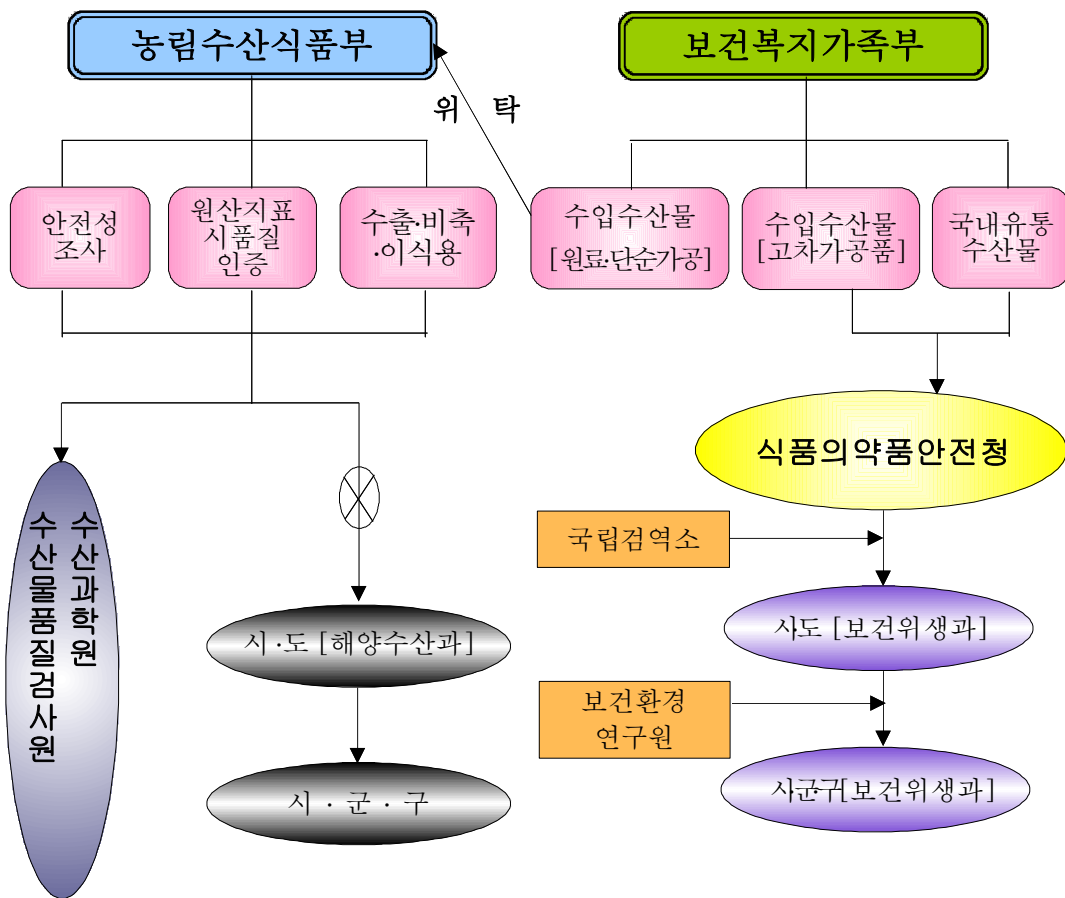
농림수산식품부

보건복지가족부

위 탁

안전성 조사

원산지표 시품질 인증

수출·비축 ·이식용

수입수산물 [원료·단순가공]

수입수산물 [고차가공품]

국내유통 수산물

식품의약품안전청

수산과학원

수산물품질검사원

국립검역소

시·도 [해양수산과]

사도 [보건위생과]

보건환경 연구원

시 · 군 · 구

사군구[보건위생과]